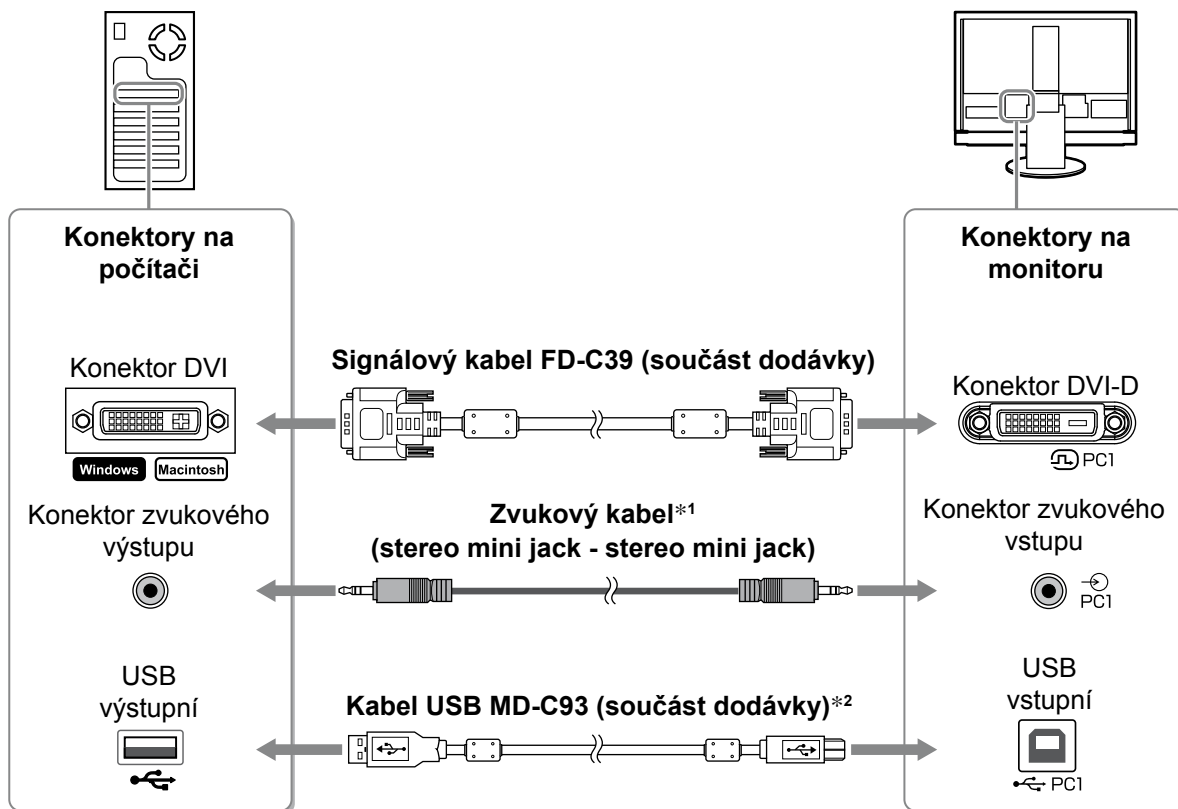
Konektory na počítači

Konektory na monitoru

Konektor DVI

Windows Macintosh

Signálový kabel FD-C39 (součást dodávky)

Konektor DVI-D

PC1

Konektor zvukového výstupu

Zvukový kabel$^{*1}$
(stereo mini jack - stereo mini jack)

Konektor zvukového vstupu

PC1

USB výstupní

Kabel USB MD-C93 (součást dodávky)$^{*2}$

USB vstupní

PC1